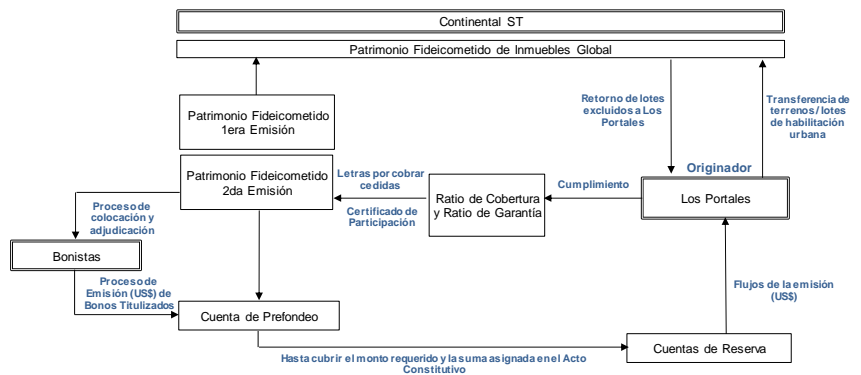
Continental ST

Patrimonio Fideicometido de Inmuebles Global

Patrimonio Fideicometido 1era Emisión

Patrimonio Fideicometido 2da Emisión

Retorno de lotes excluidos a Los Portales

Transferencia de terrenos / lotes de habilitación urbana

Originador

Letras por cobrar cedidas

Cumplimiento

Ratio de Cobertura y Ratio de Garantía

Los Portales

Certificado de Participación

Proceso de colocación y adjudicación

Bonistas

Proceso de Emisión (US$) de Bonos Titulizados

Flujos de la emisión (US$)

Cuenta de Prefondeo

Cuentas de Reserva

Hasta cubrir el monto requerido y la suma asignada en el Acto Constitutivo